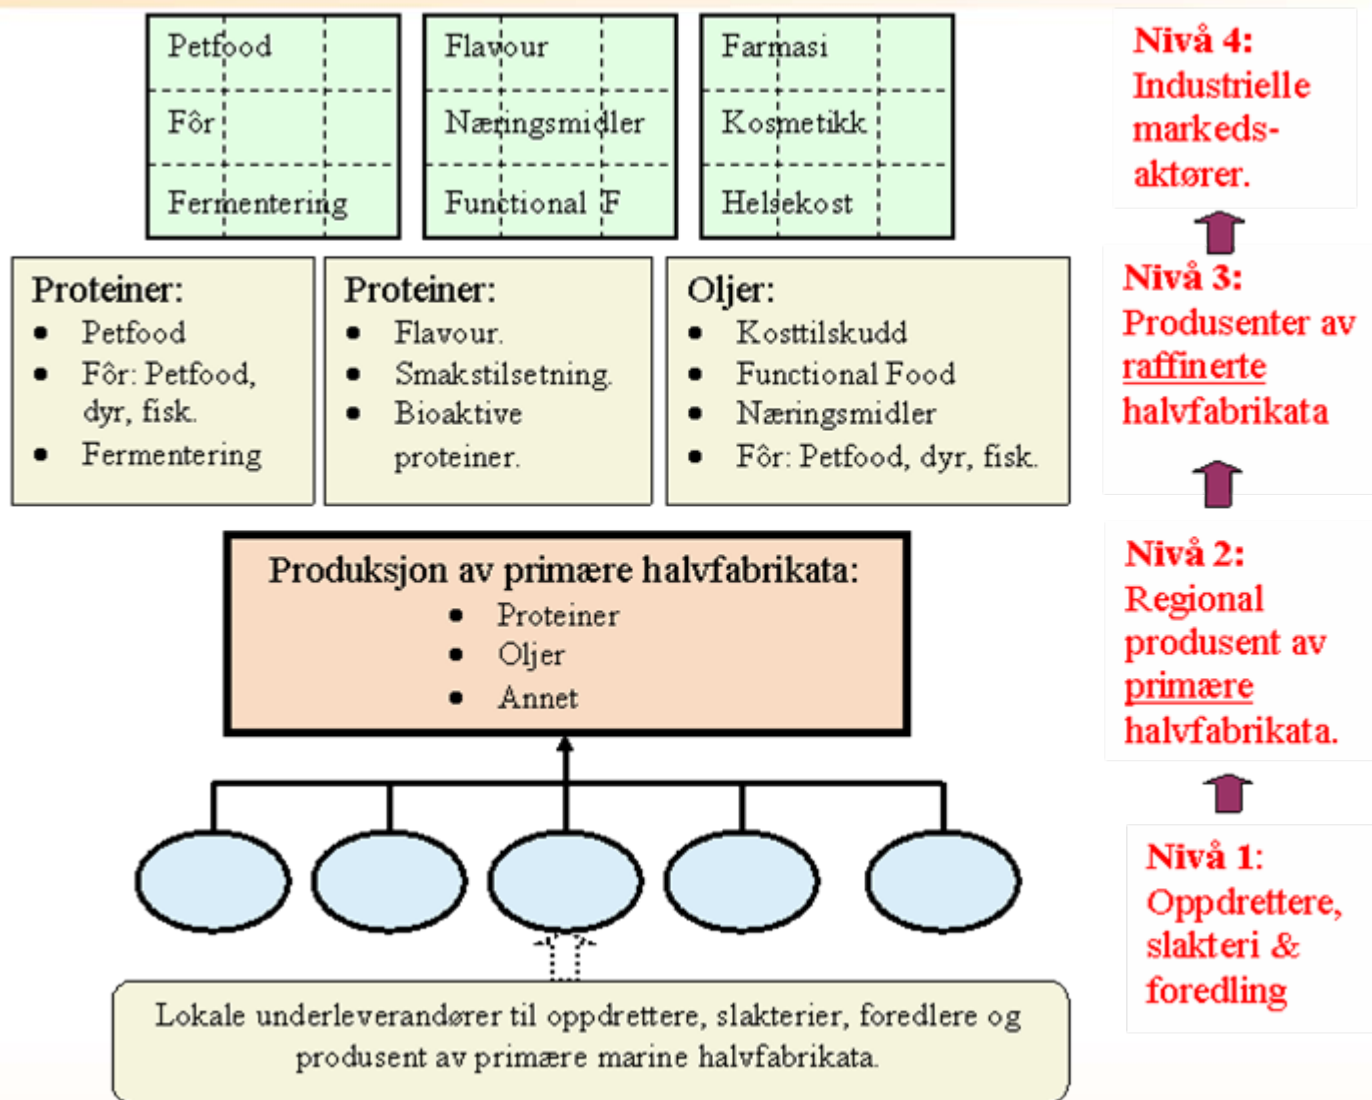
Petfood

Fôr

Fermentering

Flavour

Næringsmidler

Functional F

Farmasi

Kosmetikk

Helsekost

Nivå 4: Industrielle markedsaktører.

Proteiner:
- Petfood
- Fôr: Petfood, dyr, fisk.
- Fermentering

Proteiner:
- Flavour.
- Smakstilsetning.
- Bioaktive proteiner.

Oljer:
- Kosttilskudd
- Functional Food
- Næringsmidler
- Fôr: Petfood, dyr, fisk.

Nivå 3: Produsenter av raffinerte halvfabrikata

Produksjon av primære halvfabrikata:
- Proteiner
- Oljer
- Annet

Nivå 2: Regional produsent av primære halvfabrikata.

Nivå 1: Oppdrettere, slakteri & foredling

Lokale underleverandører til oppdrettere, slakterier, foredlere og produsent av primære marine halvfabrikata.